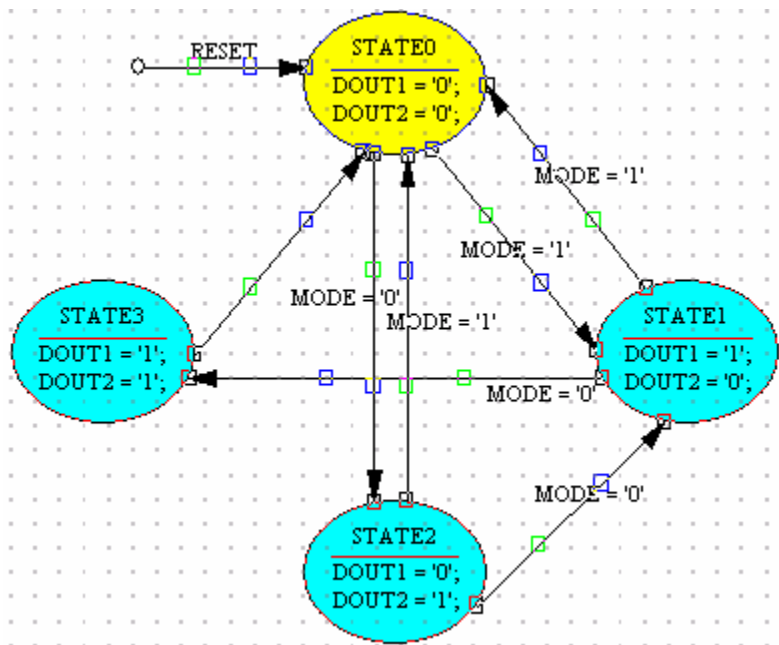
RESET

STATE0
DOUT1 = '0';
DOUT2 = '0';

MODE = '1'

MODE = '1'

MODE = '0'

MODE = '1'

STATE3
DOUT1 = '1';
DOUT2 = '1';

STATE1
DOUT1 = '1';
DOUT2 = '0';

MODE = '0'

MODE = '0'

STATE2
DOUT1 = '0';
DOUT2 = '1';